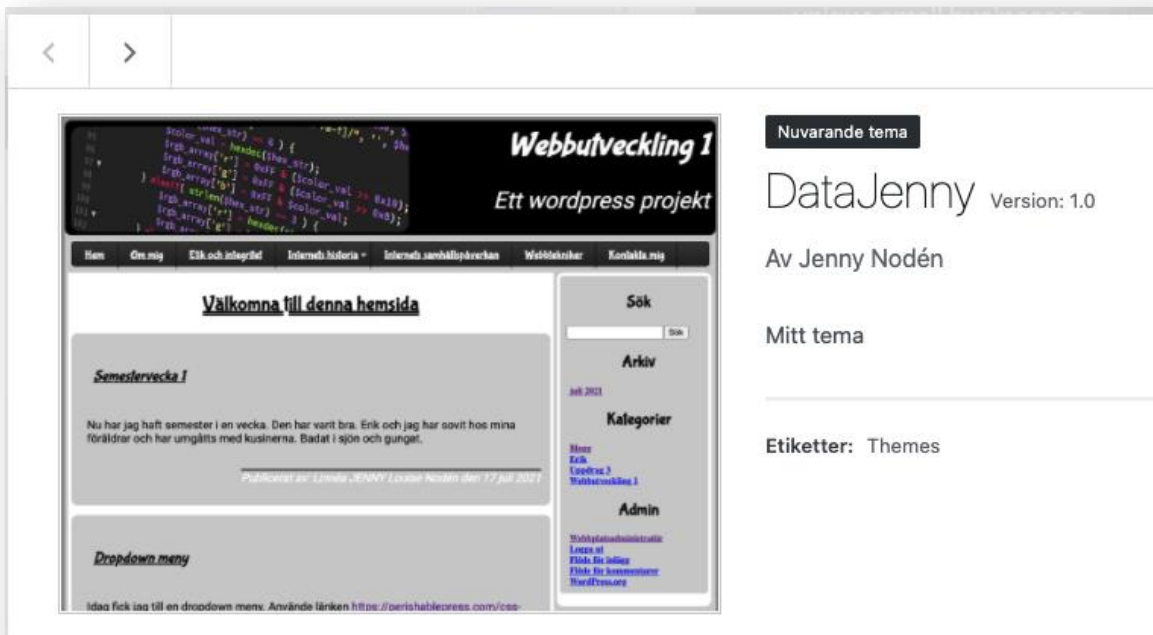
<
>

Webbutveckling 1

Ett wordpress projekt

Hem Om mig Etik och integritet Internets historia Internets samhällspåverkan Webbtekniker Kontakta mig

Välkomna till denna hemsida

Semestervecka 1

Nu har jag haft semester i en vecka. Den har varit bra. Erik och jag har sovit hos mina föräldrar och har umgåtts med kusinerna. Badat i sjön och gungat.

Publicerat av: Linnéa JENNY Louise Nodén den 17 juli 2021

Dropdown meny

Idag fick jag till en dropdown meny. Använde länken https://perishablepress.com/css-

Sök

Sök

Arkiv

juli 2021

Kategorier

Blogg
Erik
Uppdrag 3
Webbutveckling 1

Admin

Webbplatsadministration
Logga ut
Flöde för inlägg
Flöde för kommentarer
WordPress.org

Nuvarande tema

DataJenny Version: 1.0

Av Jenny Nodén

Mitt tema

Etiketter: Themes